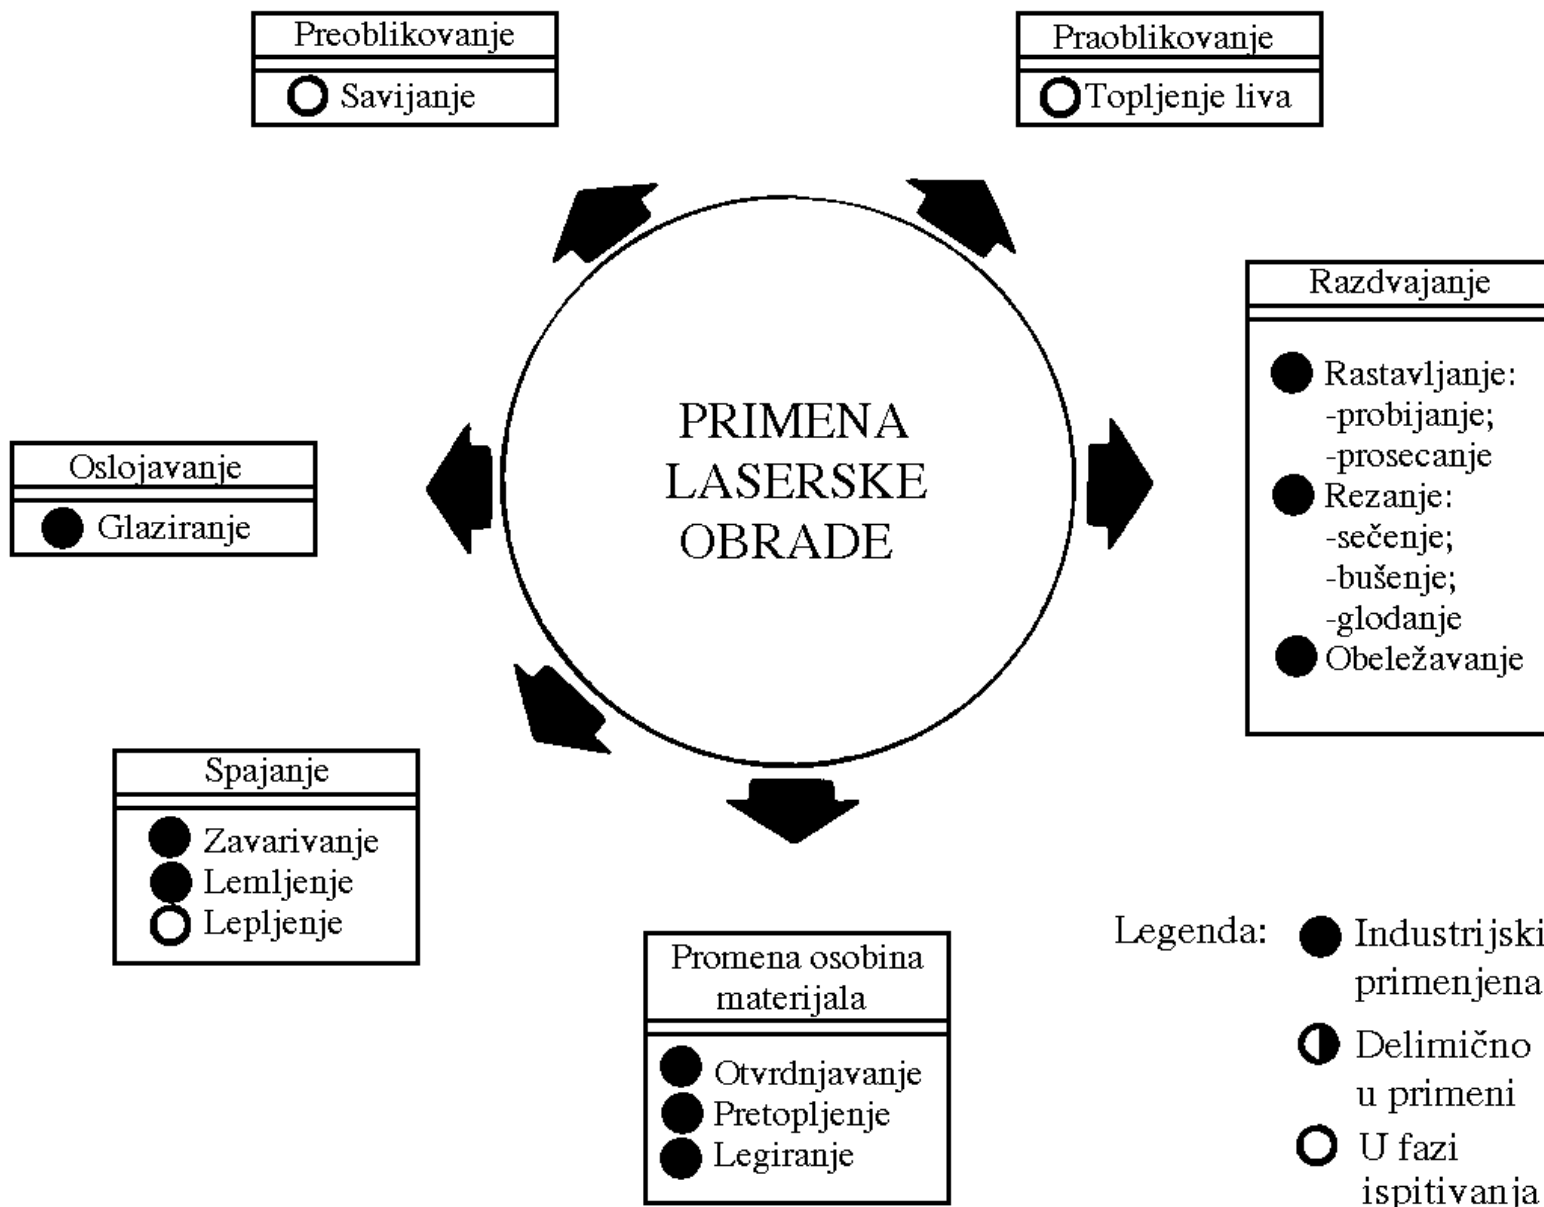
Preoblikovanje
Savijanje

Praoblikovanje
Topljenje liva

PRIMENA LASERSKE OBRADE

Razdvajanje
Rastavljanje:
-probijanje;
-prosecanje
Rezanje:
-sečenje;
-bušenje;
-glodanje
Obeležavanje

Oslojavanje
Glaziranje

Spajanje
Zavarivanje
Lemljenje
Lepljenje

Promena osobina materijala
Otvrdnjavanje
Pretopljenje
Legiranje

Legenda:
Industrijski primenjena
Delimično u primeni
U fazi ispitivanja